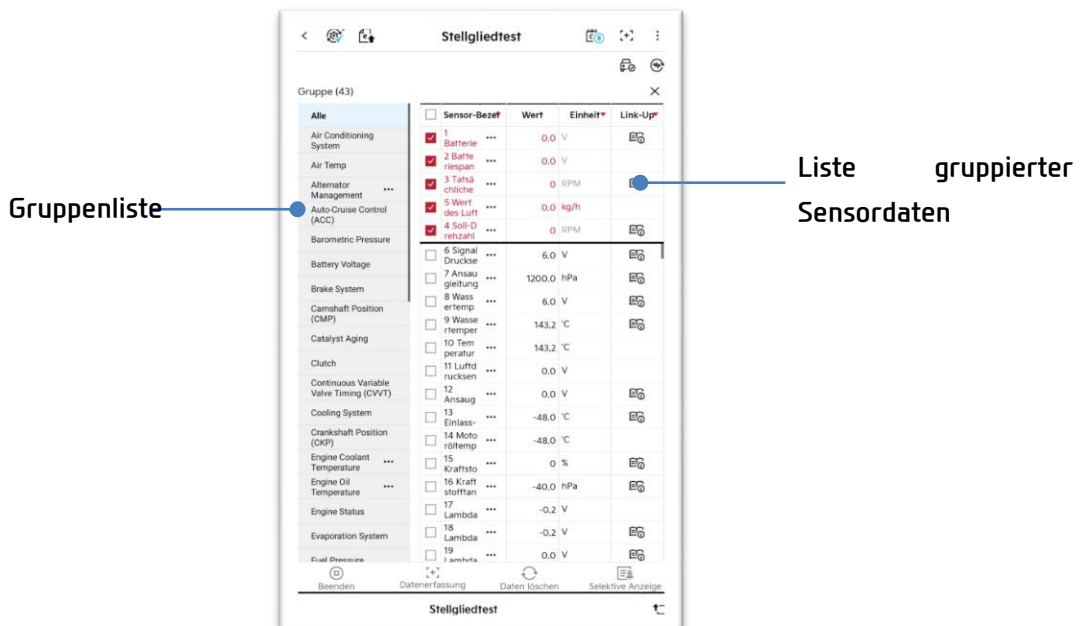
Stellgliedtest

Gruppe (43)

Alle
Air Conditioning System
Air Temp
Alternator Management
Auto-Cruise Control (ACC)
Barometric Pressure
Battery Voltage
Brake System
Camshaft Position (CMP)
Catalyst Aging
Clutch
Continuous Variable Valve Timing (CVVT)
Cooling System
Crankshaft Position (CKP)
Engine Coolant Temperature
Engine Oil Temperature
Engine Status
Evaporation System
Fuel Pressure

| | Sensor-Bezei | Wert | Einheit | Link-Up |
|---|---|---|---|---|
| ☑ | 1 Batterie | 0.0 | V | |
| ☑ | 2 Batteriespan | 0.0 | V | |
| ☑ | 3 Tatsächliche | 0 | RPM | |
| ☑ | 5 Wert des Luft | 0.0 | kg/h | |
| ☑ | 4 Soll-Drehzahl | 0 | RPM | |
| ☐ | 6 Signal Druckse | 6.0 | V | |
| ☐ | 7 Ansaugleitung | 1200.0 | hPa | |
| ☐ | 8 Wassertemp | 6.0 | V | |
| ☐ | 9 Wassertemper | 143.2 | °C | |
| ☐ | 10 Temperatur | 143.2 | °C | |
| ☐ | 11 Luftdrucksen | 0.0 | V | |
| ☐ | 12 Ansaug | 0.0 | V | |
| ☐ | 13 Einlass- | -48.0 | °C | |
| ☐ | 14 Motoröltemp | -48.0 | °C | |
| ☐ | 15 Kraftsto | 0 | % | |
| ☐ | 16 Kraftstofftan | -40.0 | hPa | |
| ☐ | 17 Lambda | -0.2 | V | |
| ☐ | 18 Lambda | -0.2 | V | |
| ☐ | 19 Lambda | 0.0 | V | |

Beenden
Datenerfassung
Daten löschen
Selektive Anzeige

Stellgliedtest

Gruppenliste

Liste gruppierter Sensordaten